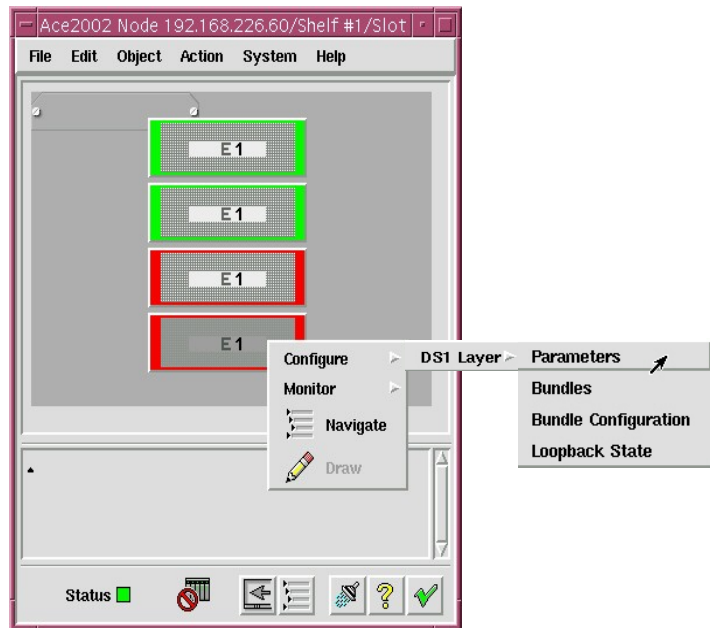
Ace2002 Node 192.168.226.60/Shelf #1/Slot

File Edit Object Action System Help

E1

E1

E1

E1

Configure
Monitor
Navigate
Draw

DS1 Layer

Parameters
Bundles
Bundle Configuration
Loopback State

Status